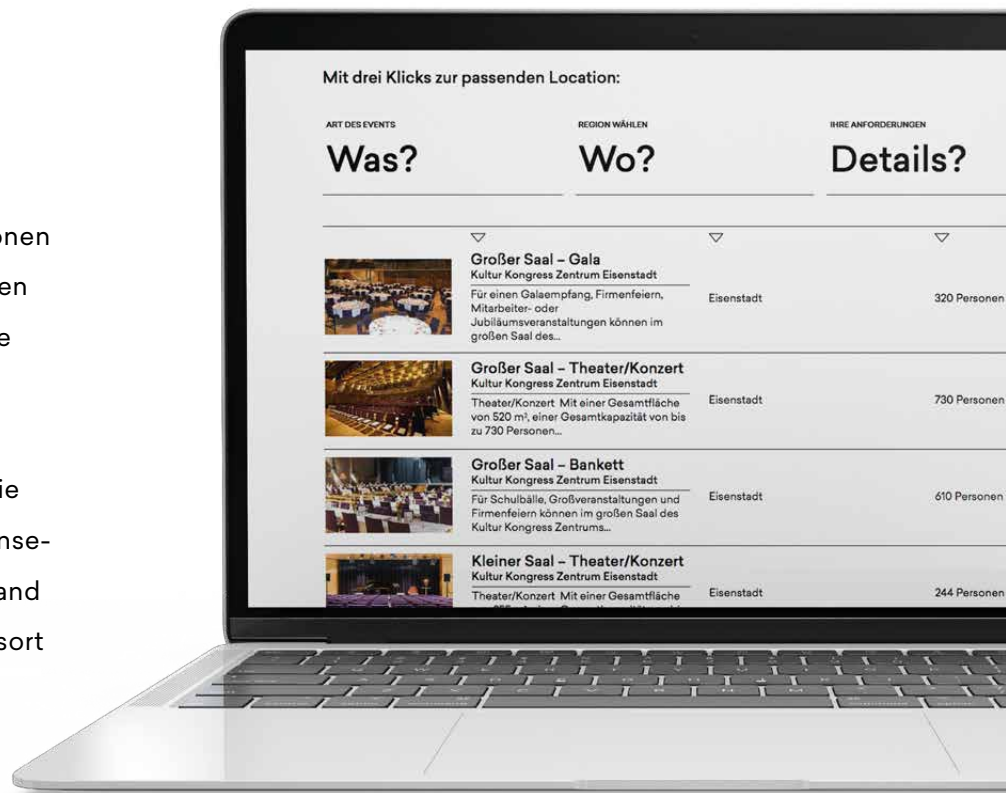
onen
en
e

ie
nse-
and
sort

Mit drei Klicks zur passenden Location:

ART DES EVENTS
Was?

REGION WÄHLEN
Wo?

IHRE ANFORDERUNGEN
Details?

Großer Saal – Gala
Kultur Kongress Zentrum Eisenstadt
Für einen Galaempfang, Firmenfeiern, Mitarbeiter- oder Jubiläumsveranstaltungen können im großen Saal des...
Eisenstadt
320 Personen

Großer Saal – Theater/Konzert
Kultur Kongress Zentrum Eisenstadt
Theater/Konzert Mit einer Gesamtfläche von 520 m², einer Gesamtkapazität von bis zu 730 Personen...
Eisenstadt
730 Personen

Großer Saal – Bankett
Kultur Kongress Zentrum Eisenstadt
Für Schulbälle, Großveranstaltungen und Firmenfeiern können im großen Saal des Kultur Kongress Zentrums...
Eisenstadt
610 Personen

Kleiner Saal – Theater/Konzert
Kultur Kongress Zentrum Eisenstadt
Theater/Konzert Mit einer Gesamtfläche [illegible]
Eisenstadt
244 Personen